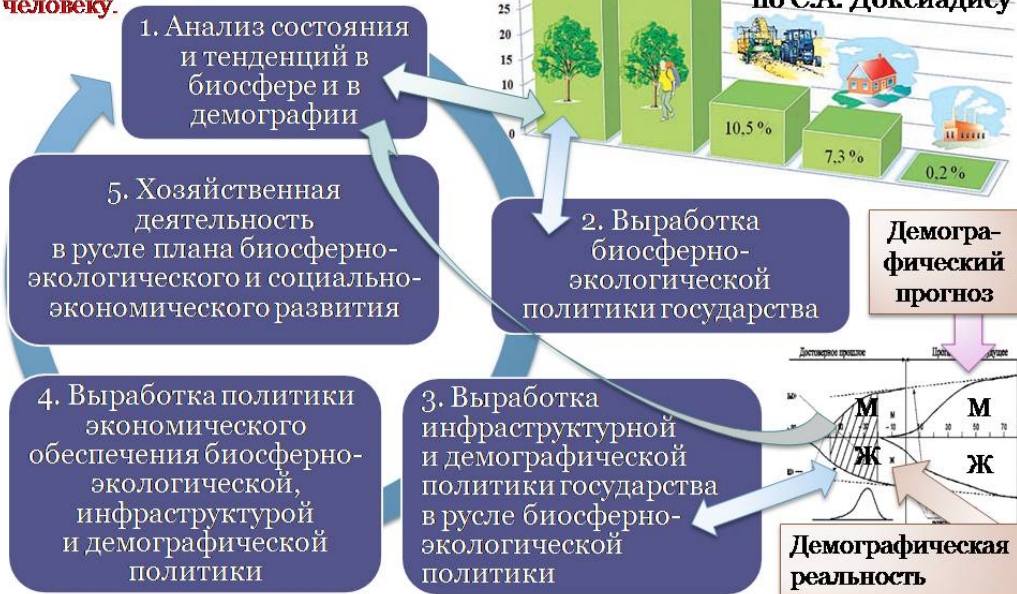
человеку.

1. Анализ состояния и тенденций в биосфере и в демографии

по С.А. Доксиадису

25
20
15
10
5
0

10,5 %
7,3 %
0,2 %

5. Хозяйственная деятельность в русле плана биосферно-экологического и социально-экономического развития

2. Выработка биосферно-экологической политики государства

Демографический прогноз

Достоверное прошлое
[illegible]

М
М
Ж
Ж

4. Выработка политики экономического обеспечения биосферно-экологической, инфраструктурой и демографической политики

3. Выработка инфраструктурной и демографической политики государства в русле биосферно-экологической политики

Демографическая реальность